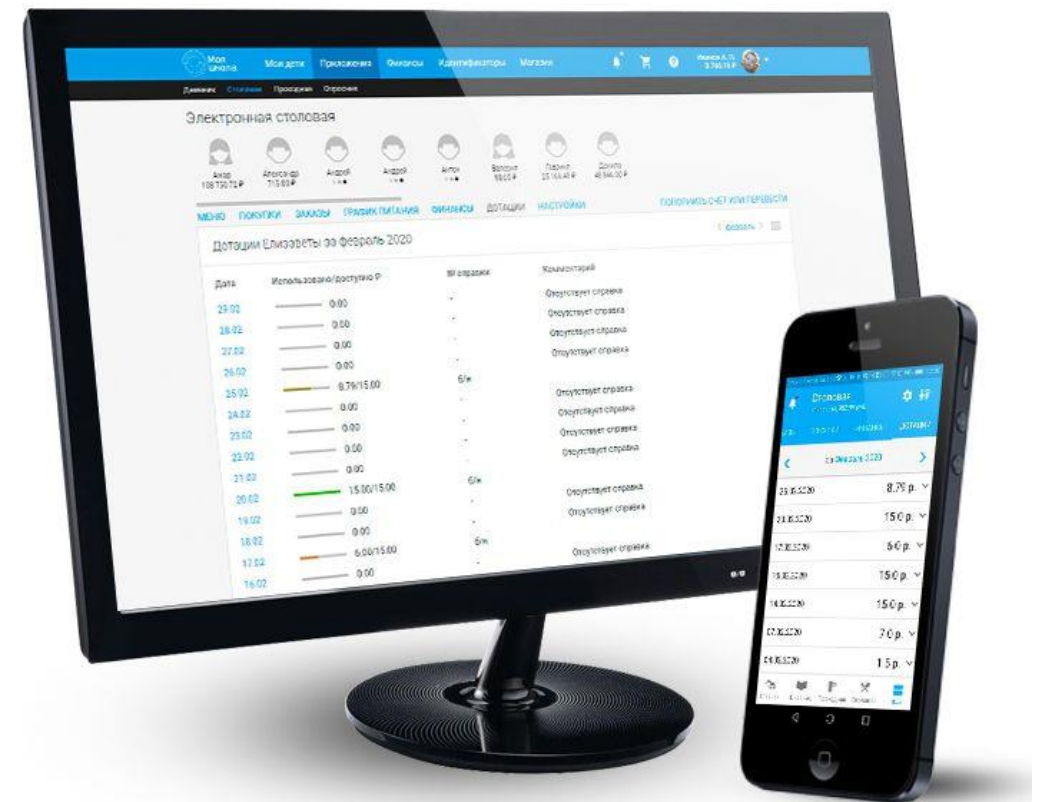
Моя школа Мои дети Приложения Финансы Идентификаторы Магазин

Иванов А. П. 3 746,19 ₽

Дневник Столовая Проходная Опросник

Электронная столовая

Анна 108 730,72 ₽ Александра 715,60 ₽ Андрей Андрей Антон Валерия 58,00 ₽ Гаврил 23 144,45 ₽ Данила 48 546,00 ₽

МЕНЮ ПОКУПКИ ЗАКАЗЫ ГРАФИК ПИТАНИЯ ФИНАНСЫ ДОТАЦИИ НАСТРОЙКИ

ПОПОЛНИТЬ СЧЕТ ИЛИ ПЕРЕВЕСТИ

Дотации Елизаветы за февраль 2020

< февраль >

| Дата | Использовано/доступно ₽ | № справки | Комментарий |
|---|---|---|---|
| 29.02 | 0.00 | - | Отсутствует справка |
| 28.02 | 0.00 | - | Отсутствует справка |
| 27.02 | 0.00 | - | Отсутствует справка |
| 26.02 | 0.00 | - | Отсутствует справка |
| 25.02 | 8.79/15.00 | б/н | |
| 24.02 | 0.00 | - | Отсутствует справка |
| 23.02 | 0.00 | - | Отсутствует справка |
| 22.02 | 0.00 | - | Отсутствует справка |
| 21.02 | 0.00 | - | Отсутствует справка |
| 20.02 | 15.00/15.00 | б/н | |
| 19.02 | 0.00 | - | Отсутствует справка |
| 18.02 | 0.00 | - | Отсутствует справка |
| 17.02 | 6.00/15.00 | б/н | |
| 16.02 | 0.00 | - | Отсутствует справка |

Столовая

ДОТАЦИИ

< за февраль 2020 >

| | |
|---|---|
| 25.02.2020 | 8.79 р. |
| 21.02.2020 | 15.0 р. |
| 17.02.2020 | 6.0 р. |
| 15.02.2020 | 15.0 р. |
| 14.02.2020 | 15.0 р. |
| 07.02.2020 | 7.0 р. |
| 04.02.2020 | 1.5 р. |

Столовая